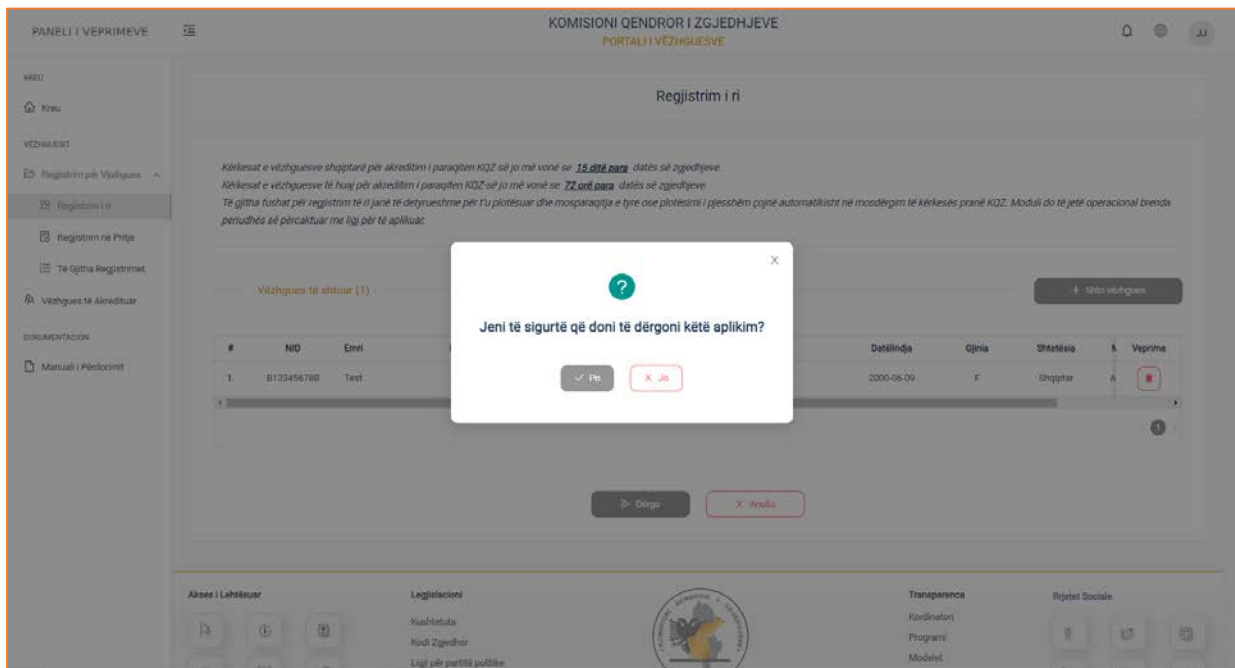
PANELI I VEPRIMEVE

KOMISIONI QENDROR I ZGJEDHJEVE
PORTALI I VËZHGUESVE

JJ

KREU
Kreu
VËZHGUESIT
Regjistrim për Vëzhgues
Regjistrim i ri
Regjistrim në Pritje
Të Gjitha Regjistrimet
Vëzhgues të Akredituar
DOKUMENTACION
Manuali i Përdorimit

Regjistrim i ri

Kërkesat e vëzhguesve shqiptarë për akreditim i paraqiten KQZ-së jo më vonë se 15 ditë para datës së zgjedhjeve.
Kërkesat e vëzhguesve të huaj për akreditim i paraqiten KQZ-së jo më vonë se 72 orë para datës së zgjedhjeve.
Të gjitha fushat për regjistrim të ri janë të detyrueshme për t'u plotësuar dhe mosparaqitja e tyre ose plotësimi i pjesshëm çojnë automatikisht në mosdërgim të kërkesës pranë KQZ. Moduli do të jetë operacional brenda periudhës së përcaktuar me ligj për të aplikuar.

Vëzhgues të shtuar (1)

+ Shto vëzhgues

| # | NID | Emri | | Datëlindja | Gjinia | Shtetësia | | Veprime |
|---|---|---|---|---|---|---|---|---|
| 1. | B123456789 | Test | | 2000-06-09 | F | Shqiptar | A | |

1

X
?
Jeni të sigurtë që doni të dërgoni këtë aplikim?
✓ Po
X Jo

Dërgo
X Anullo

Akses i Lehtësuar

Legjislacioni
Kushtetuta
Kodi Zgjedhor
Ligji për partitë politike

Transparenca
Kordinatori
Programi
Modelet

Rrjetet Sociale